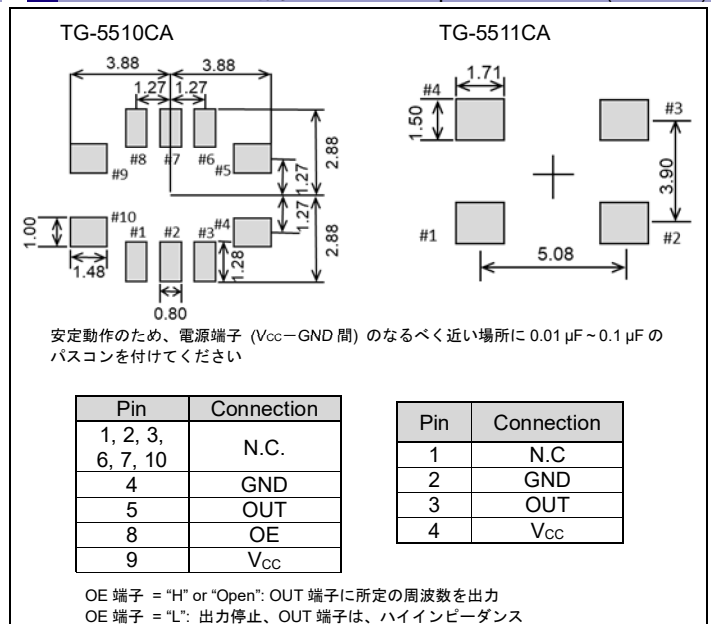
TG-5510CA

3.88 3.88
1.27 1.27
#8 #7 #6
#9 #5
2.88
1.27
1.27
#10
1.00
#1 #2 #3 #4
1.48
1.28
2.88
0.80

TG-5511CA

1.71
#4
1.50
#3
3.90
#1 #2
5.08

安定動作のため、電源端子 ($V_{CC}$－$GND$ 間) のなるべく近い場所に 0.01 µF ~ 0.1 µF のパスコンを付けてください

| Pin | Connection |
|---|---|
| 1, 2, 3, 6, 7, 10 | N.C. |
| 4 | GND |
| 5 | OUT |
| 8 | OE |
| 9 | $V_{CC}$ |

| Pin | Connection |
|---|---|
| 1 | N.C |
| 2 | GND |
| 3 | OUT |
| 4 | $V_{CC}$ |

OE 端子 = "H" or "Open": OUT 端子に所定の周波数を出力
OE 端子 = "L": 出力停止、OUT 端子は、ハイインピーダンス